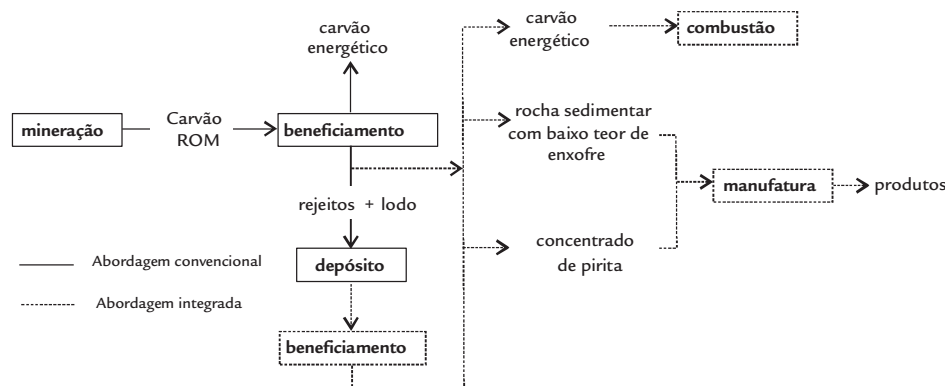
carvão energético

carvão energético

combustão

mineração

Carvão ROM

beneficiamento

rocha sedimentar com baixo teor de enxofre

manufatura

produtos

rejeitos + lodo

concentrado de pirita

Abordagem convencional

depósito

Abordagem integrada

beneficiamento